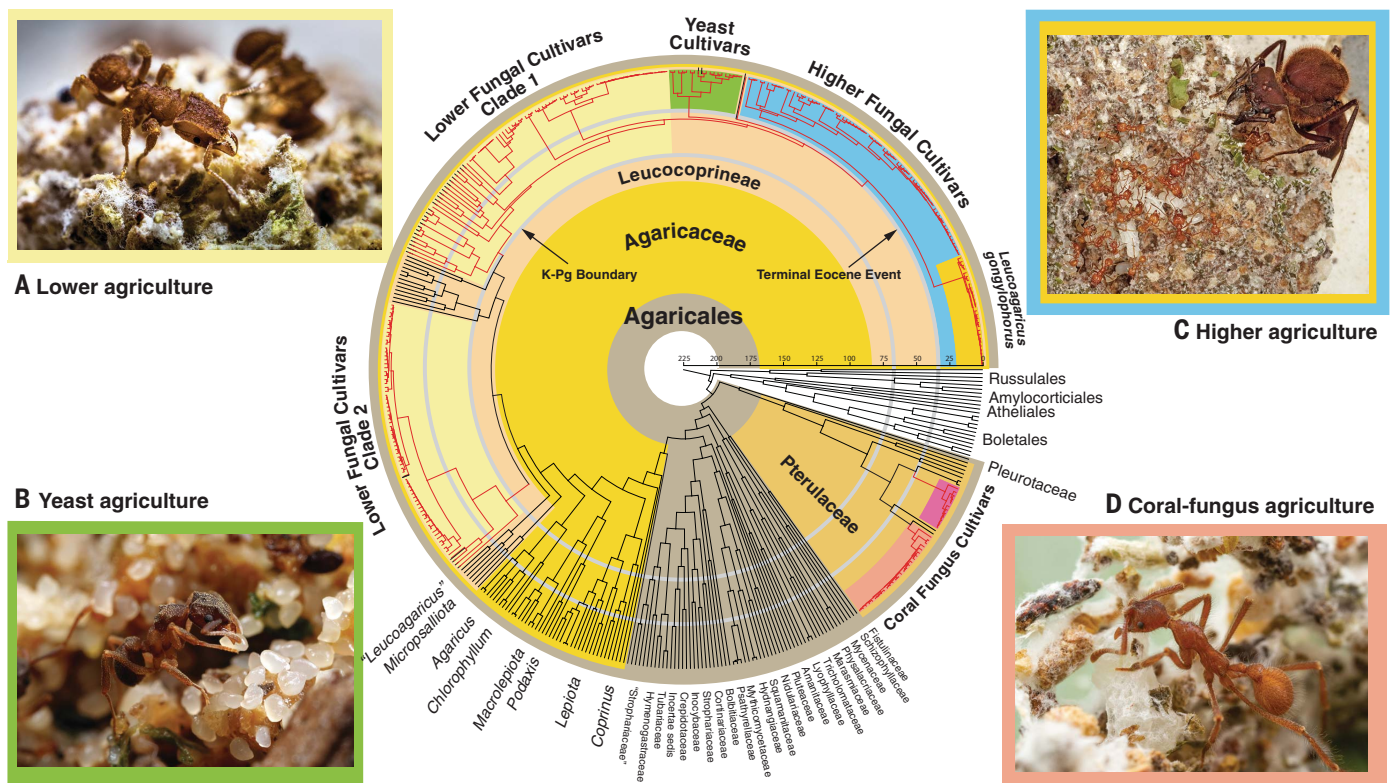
A Lower agriculture

B Yeast agriculture

C Higher agriculture

D Coral-fungus agriculture

Yeast Cultivars

Lower Fungal Cultivars Clade 1

Higher Fungal Cultivars

Leucocoprineae

Agaricaceae

K-Pg Boundary

Terminal Eocene Event

Leucoagaricus gongylophorus

Agaricales

225 200 175 150 125 100 75 50 25 0

Russulales
Amylocorticiales
Atheliales
Boletales

Pleurotaceae

Pterulaceae

Coral Fungus Cultivars

Lower Fungal Cultivars Clade 2

"Leucoagaricus" Micropsalliota

Agaricus

Chlorophyllum

Macrolepiota

Podaxis

Lepiota

Coprinus

"Strophariaceae"
Hymenogastraceae
Tubariaceae
Incertae sedis
Crepidotaceae
Inocybaceae
Strophariaceae
Cortinariaceae
Bolbitiaceae
Psathyrellaceae
Hydnangiaceae
Mythicomycetaceae
Squamanitaceae
Nidulariaceae
Pluteaceae
Amanitaceae
Lyophyllaceae
Tricholomataceae
Marasmiaceae
Physalacriaceae
Mycenaceae
Schizophyllaceae
Fistulinaceae